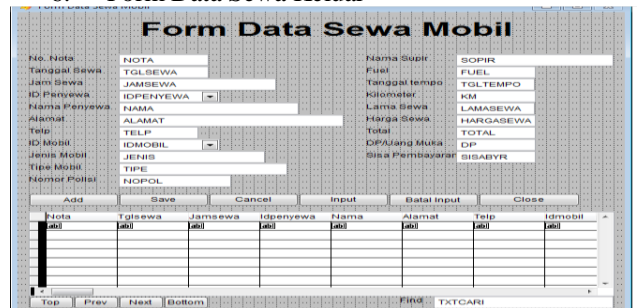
Form Data Sewa Mobil

Form Data Sewa Mobil

No. Nota NOTA
Tanggal Sewa TGLSEWA
Jam Sewa JAMSEWA
ID Penyewa IDPENYEWA
Nama Penyewa NAMA
Alamat ALAMAT
Telp TELP
ID Mobil IDMOBIL
Jenis Mobil JENIS
Tipe Mobil TIPE
Nomor Polisi NOPOL

Nama Supir SOPIR
Fuel FUEL
Tanggal tempo TGLTEMPO
Kilometer KM
Lama Sewa LAMASEWA
Harga Sewa HARGASEWA
Total TOTAL
DP/Uang Muka DP
Sisa Pembayaran SISABYR

Add Save Cancel Input Batal Input Close

| Nota | Tglsewa | Jamsewa | Idpenyewa | Nama | Alamat | Telp | Idmobil |
|---|---|---|---|---|---|---|---|
| [abl] | [abl] | [abl] | [abl] | [abl] | [abl] | [abl] | [abl] |

Top Prev Next Bottom

Find TXTCARI